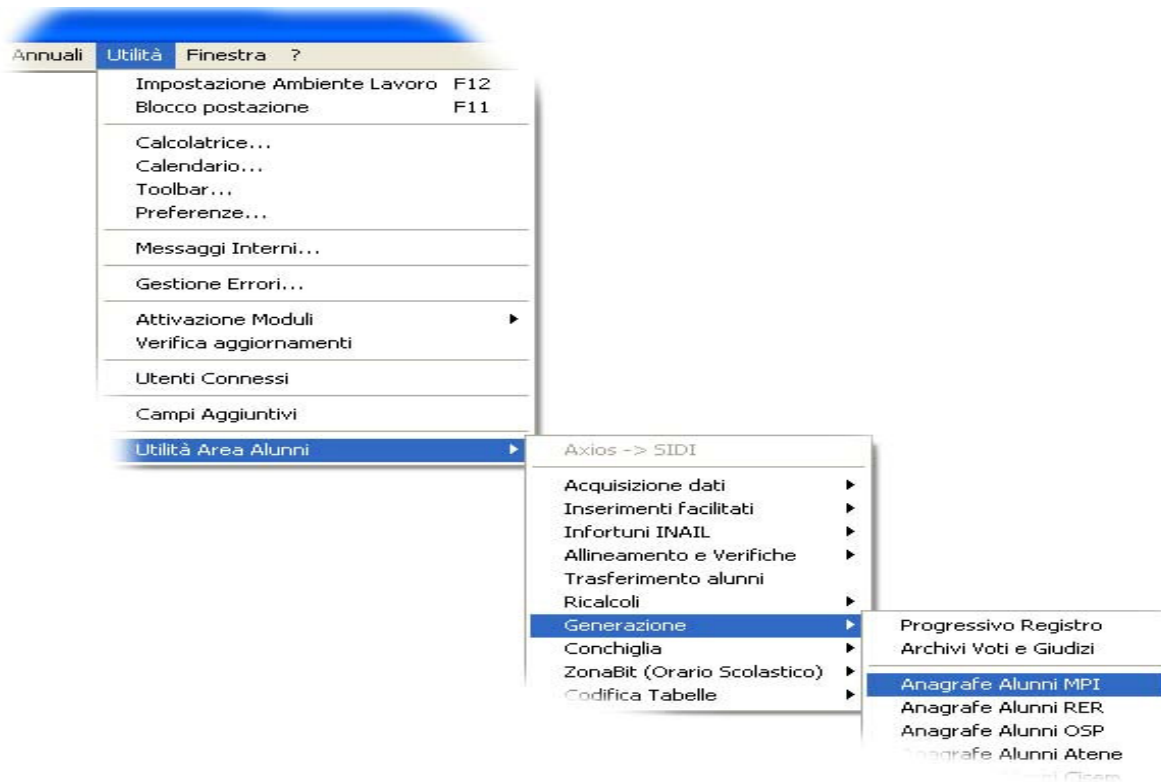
Annuali Utilità Finestra ?

Impostazione Ambiente Lavoro F12
Blocco postazione F11

Calcolatrice...
Calendario...
Toolbar...
Preferenze...

Messaggi Interni...

Gestione Errori...

Attivazione Moduli
Verifica aggiornamenti

Utenti Connessi

Campi Aggiuntivi

Utilità Area Alunni

Axios -> SIDI

Acquisizione dati
Inserimenti facilitati
Infortuni INAIL
Allineamento e Verifiche
Trasferimento alunni
Ricalcoli
Generazione
Conchiglia
ZonaBit (Orario Scolastico)
Codifica Tabelle

Progressivo Registro
Archivi Voti e Giudizi

Anagrafe Alunni MPI
Anagrafe Alunni RER
Anagrafe Alunni OSP
Anagrafe Alunni Atene
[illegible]